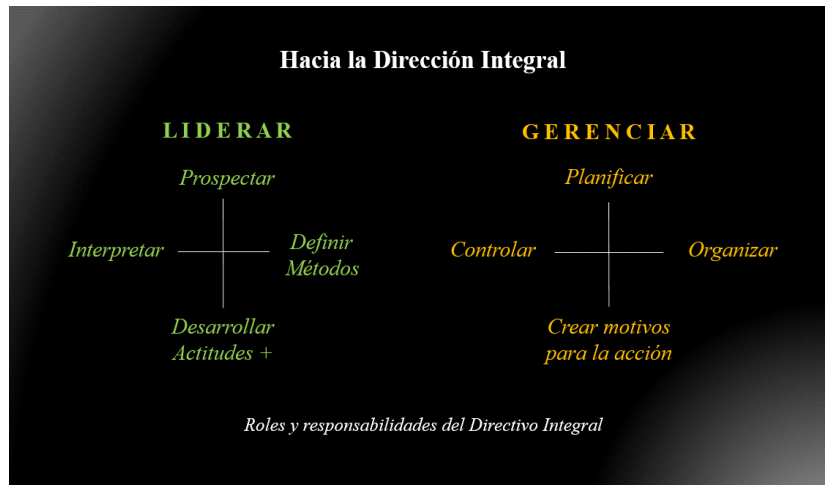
Hacia la Dirección Integral

LIDERAR

Prospectar

Interpretar

Definir Métodos

Desarrollar Actitudes +

GERENCIAR

Planificar

Controlar

Organizar

Crear motivos para la acción

Roles y responsabilidades del Directivo Integral